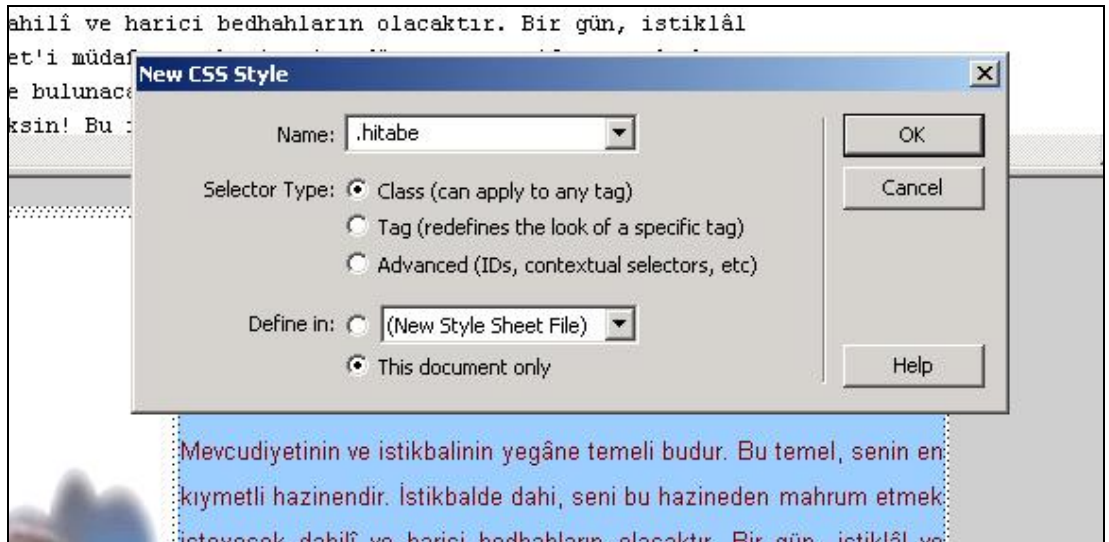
ahilî ve harici bedhahların olacaktır. Bir gün, istiklâl
et'i müdaf
e bulunaca
ksin! Bu

New CSS Style

Name: .hitabe

Selector Type: Class (can apply to any tag)
Tag (redefines the look of a specific tag)
Advanced (IDs, contextual selectors, etc)

Define in: (New Style Sheet File)
This document only

OK
Cancel
Help

Mevcudiyetinin ve istikbalinin yegâne temeli budur. Bu temel, senin en kıymetli hazinendir. İstikbalde dahi, seni bu hazineden mahrum etmek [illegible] dahilî ve harici bedhahların olacaktır. Bir gün, istiklâl ve